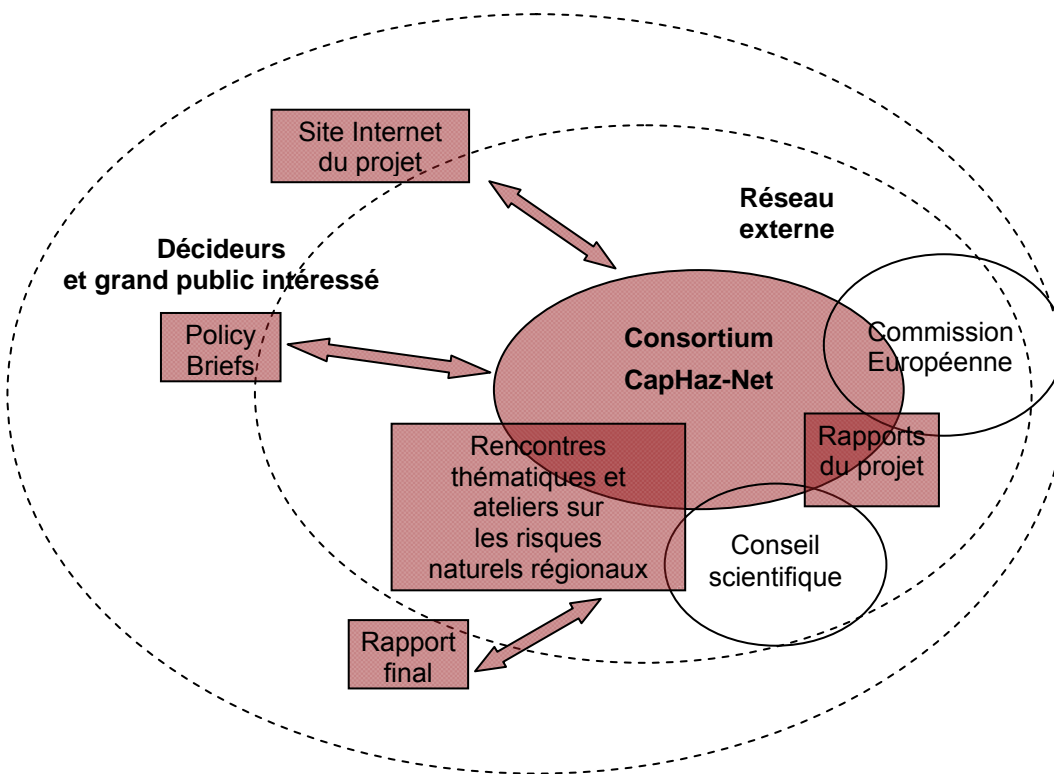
Site Internet du projet

Réseau externe

Décideurs et grand public intéressé

Policy Briefs

Consortium CapHaz-Net

Commission Européenne

Rencontres thématiques et ateliers sur les risques naturels régionaux

Rapports du projet

Conseil scientifique

Rapport final